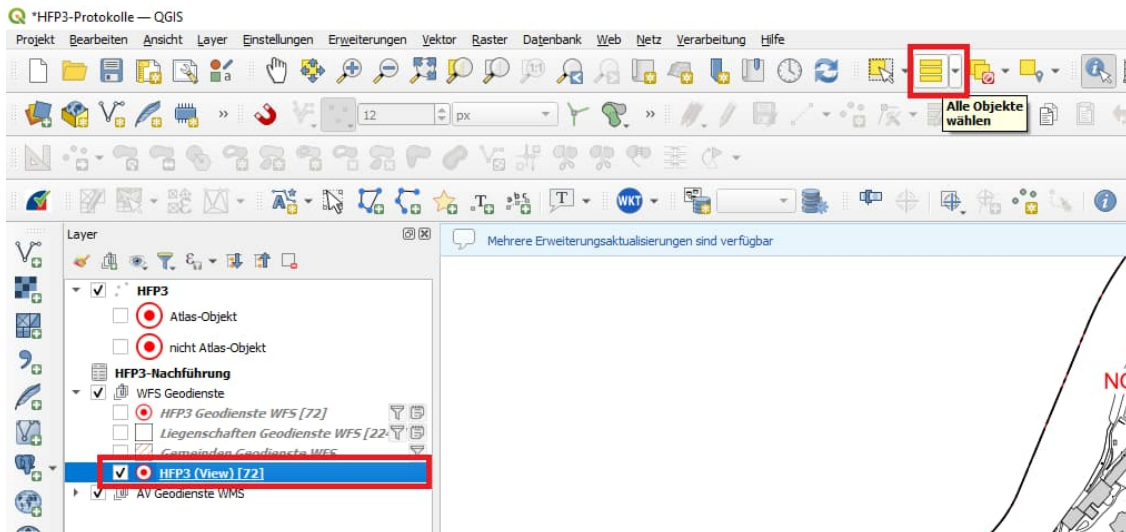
*HFP3-Protokolle — QGIS

Projekt Bearbeiten Ansicht Layer Einstellungen Erweiterungen Vektor Raster Datenbank Web Netz Verarbeitung Hilfe

Alle Objekte wählen

12

px

WKT

Layer

Mehrere Erweiterungsaktualisierungen sind verfügbar

HFP3

Atlas-Objekt

nicht Atlas-Objekt

HFP3-Nachführung

WFS Geodienste

HFP3 Geodienste WFS [72]

Liegenschaften Geodienste WFS [22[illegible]

Gemeinden Geodienste WFS

HFP3 (View) [72]

AV Geodienste WMS

NO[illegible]